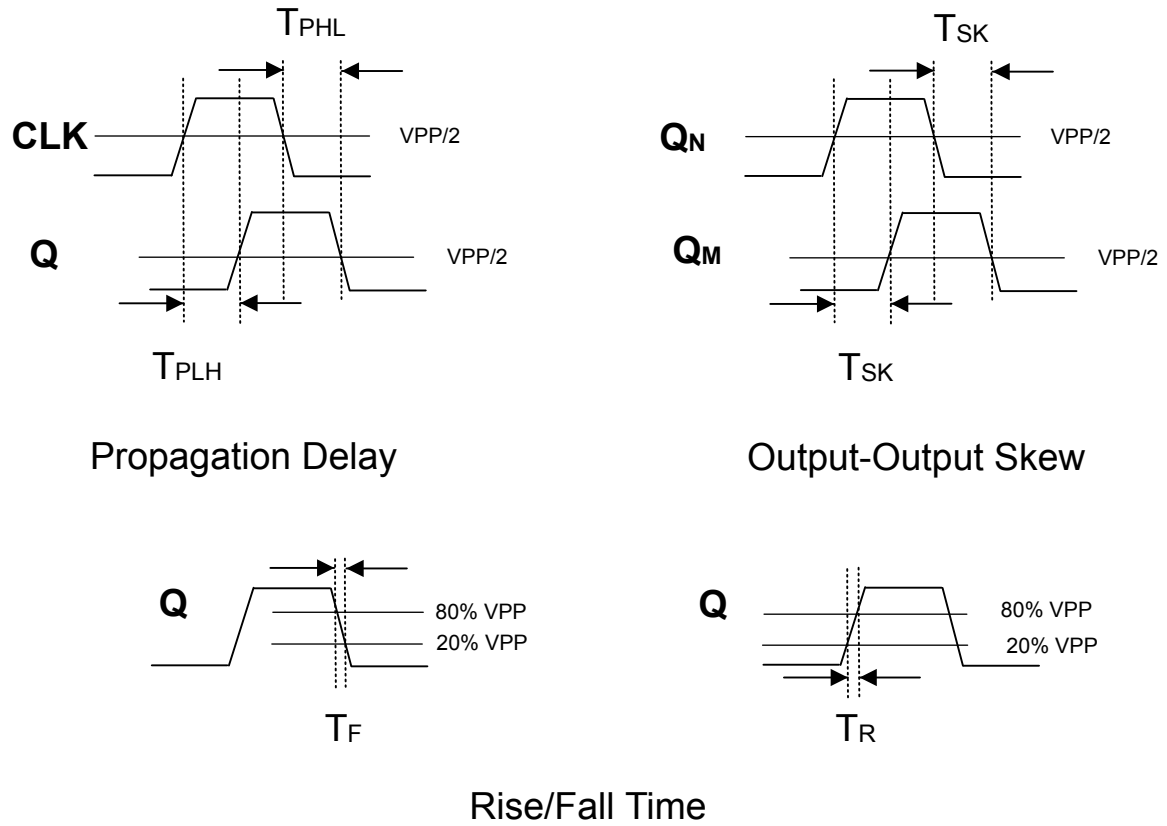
$T_{PHL}$

CLK

VPP/2

Q

VPP/2

$T_{PLH}$

Propagation Delay

$T_{SK}$

$Q_N$

VPP/2

$Q_M$

VPP/2

$T_{SK}$

Output-Output Skew

Q

80% VPP

20% VPP

$T_F$

Q

80% VPP

20% VPP

$T_R$

Rise/Fall Time